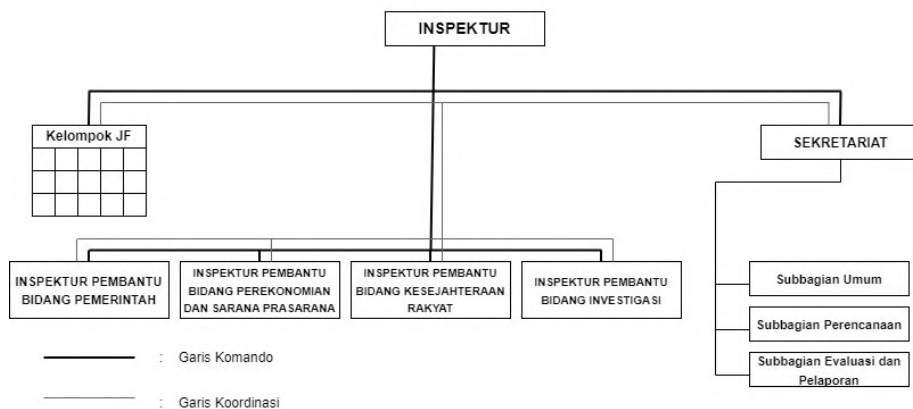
INSPEKTUR

Kelompok JF

SEKRETARIAT

INSPEKTUR PEMBANTU BIDANG PEMERINTAH

INSPEKTUR PEMBANTU BIDANG PEREKONOMIAN DAN SARANA PRASARANA

INSPEKTUR PEMBANTU BIDANG KESEJAHTERAAN RAKYAT

INSPEKTUR PEMBANTU BIDANG INVESTIGASI

Subbagian Umum

Subbagian Perencanaan

Subbagian Evaluasi dan Pelaporan

: Garis Komando

: Garis Koordinasi